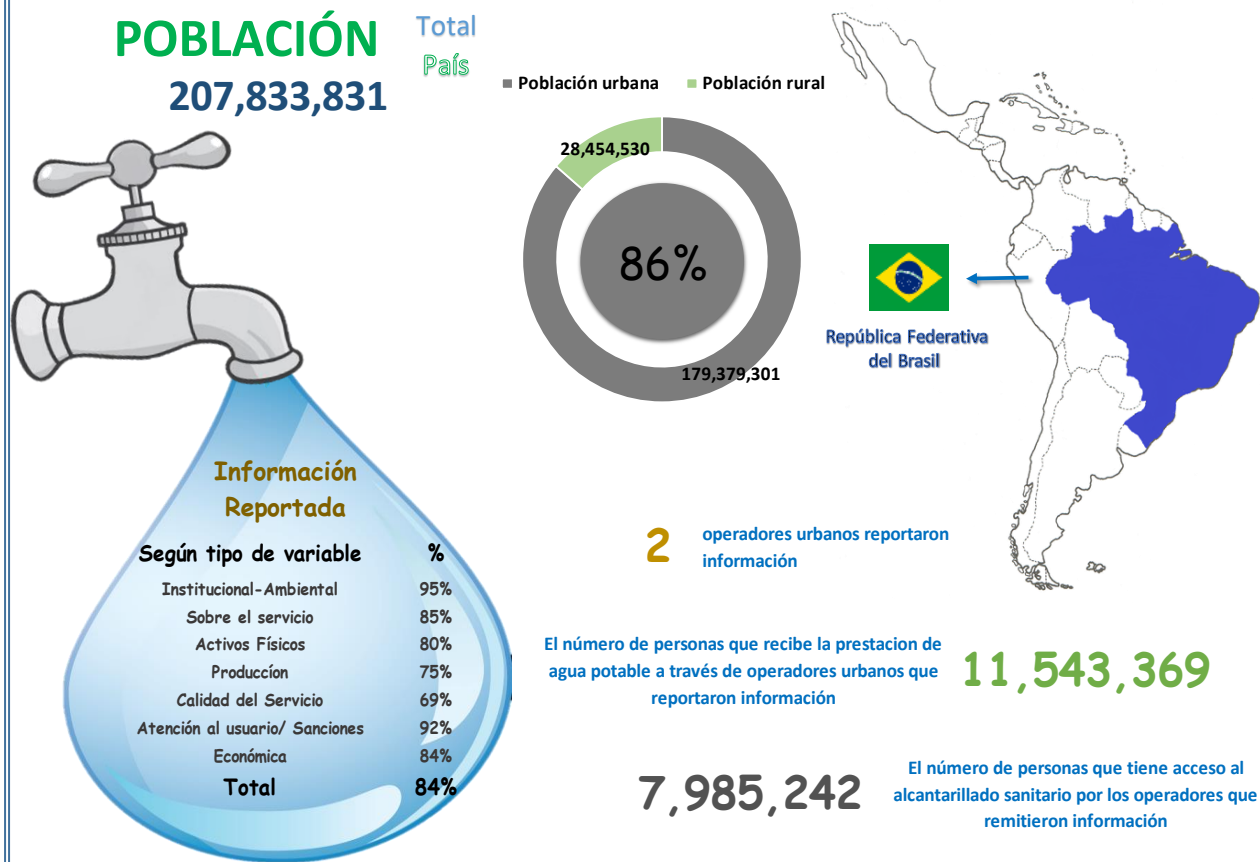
POBLACIÓN Total País
207,833,831

Población urbana  Población rural

28,454,530
86%
179,379,301

República Federativa del Brasil

Información Reportada

| Según tipo de variable | % |
|---|---|
| Institucional-Ambiental | 95% |
| Sobre el servicio | 85% |
| Activos Físicos | 80% |
| Producción | 75% |
| Calidad del Servicio | 69% |
| Atención al usuario/ Sanciones | 92% |
| Económica | 84% |
| Total | 84% |

2 operadores urbanos reportaron información

El número de personas que recibe la prestacion de agua potable a través de operadores urbanos que reportaron información 11,543,369

7,985,242 El número de personas que tiene acceso al alcantarillado sanitario por los operadores que remitieron información